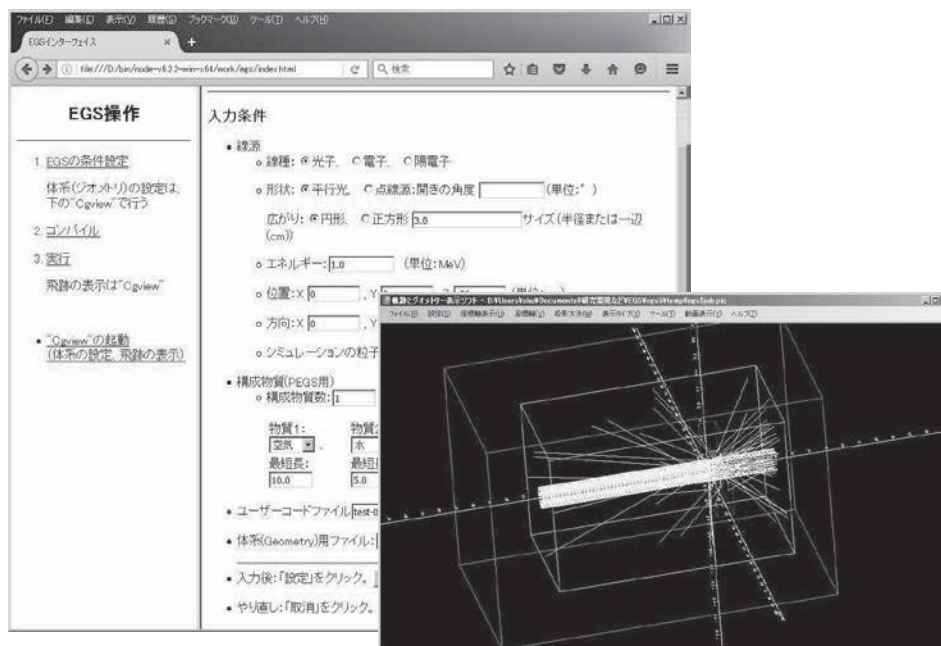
ファイル(F) 編集(E) 表示(V) 履歴(S) ブックマーク(B) ツール(T) ヘルプ(H)

EGSインターフェイス ×

file:///D:/bin/node-v6.2.2-win-x64/work/egs/index.html

Q 検索

EGS操作

1. EGSの条件設定

体系(ジオメトリ)の設定は、下の"Cgview"で行う

2. コンパイル

3. 実行

飛跡の表示は"Cgview"

• "Cgview"の起動 (体系の設定、飛跡の表示)

入力条件

• 線源

◦ 線種: ◉光子、 ○電子、 ○陽電子

◦ 形状: ◉平行光、 ○点線源:開き角度 [ ] (単位:°)

広がり: ◉円形、 ○正方形 [3.0] サイズ(半径または一辺(cm))

◦ エネルギー: [1.0] (単位:MeV)

◦ 位置:X [0] , Y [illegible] , Z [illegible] (単位:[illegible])

◦ 方向:X [0] , Y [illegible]

◦ シミュレーションの粒子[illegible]

• 構成物質(PEGS用)

◦ 構成物質数: [1]

物質1: [空気] 物質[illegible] [水]

最短長: [10.0] 最短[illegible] [5.0]

• ユーザーコードファイル [test-0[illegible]

• 体系(Geometry)用ファイル: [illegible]

• 入力後:「設定」をクリック。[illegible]

• やり直し:「取消」をクリック。

飛跡とジオメトリー表示ソフト - D:¥Users¥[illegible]¥Documents¥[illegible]¥EGS¥egs¥temp¥egs5job.pic

ファイル(F) 設定(S) 座標軸表示(J) 座標軸(X) 拡大・縮小(Z) 表示タイプ(T) ツール(O) 動画表示(D) ヘルプ(H)